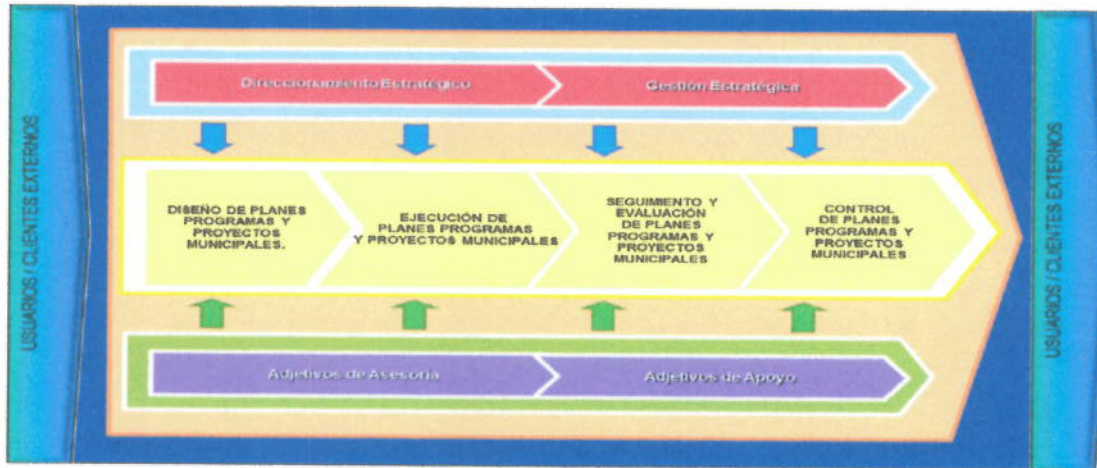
USUARIOS / CLIENTES EXTERNOS

Direccionamiento Estratégico

Gestión Estratégica

DISEÑO DE PLANES PROGRAMAS Y PROYECTOS MUNICIPALES.

EJECUCIÓN DE PLANES PROGRAMAS Y PROYECTOS MUNICIPALES

SEGUIMIENTO Y EVALUACIÓN DE PLANES PROGRAMAS Y PROYECTOS MUNICIPALES

CONTROL DE PLANES PROGRAMAS Y PROYECTOS MUNICIPALES

Adjetivos de Asesoría

Adjetivos de Apoyo

USUARIOS / CLIENTES EXTERNOS